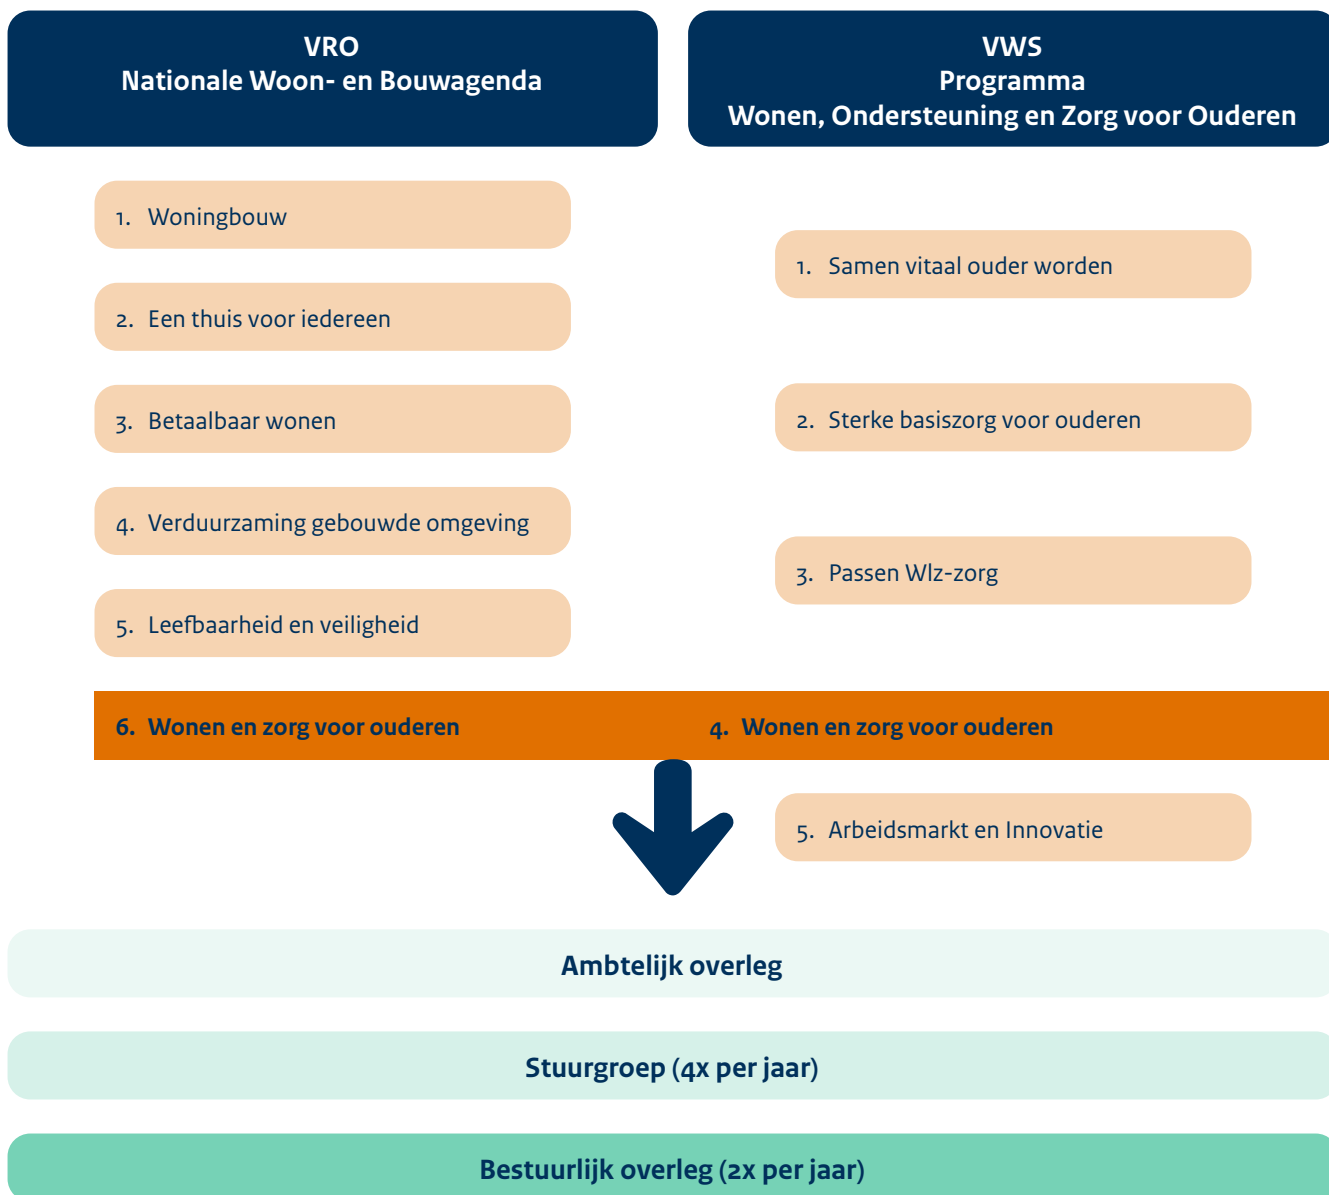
VRO
Nationale Woon- en Bouwagenda

VWS
Programma
Wonen, Ondersteuning en Zorg voor Ouderen

1. Woningbouw

2. Een thuis voor iedereen

3. Betaalbaar wonen

4. Verduurzaming gebouwde omgeving

5. Leefbaarheid en veiligheid

1. Samen vitaal ouder worden

2. Sterke basiszorg voor ouderen

3. Passen Wlz-zorg

6. Wonen en zorg voor ouderen

4. Wonen en zorg voor ouderen

5. Arbeidsmarkt en Innovatie

Ambtelijk overleg

Stuurgroep (4x per jaar)

Bestuurlijk overleg (2x per jaar)